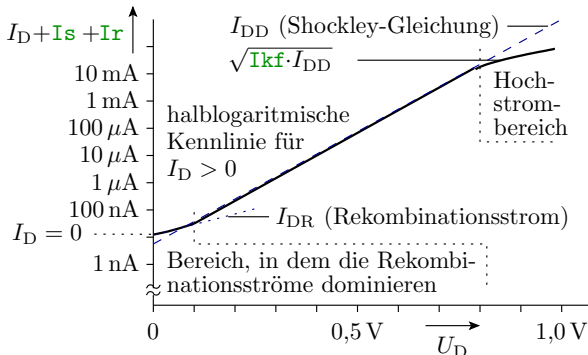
$I_D$+Is +Ir

$I_{DD}$ (Shockley-Gleichung)

$\sqrt{\text{Ikf} \cdot I_{DD}}$

10 mA
1 mA
100 μA
10 μA
1 μA
100 nA
$I_D = 0$
1 nA

halblogaritmische Kennlinie für $I_D > 0$

Hochstrombereich

$I_{DR}$ (Rekombinationsstrom)

Bereich, in dem die Rekombinationsströme dominieren

≈

0

0,5 V

1,0 V

$U_D$